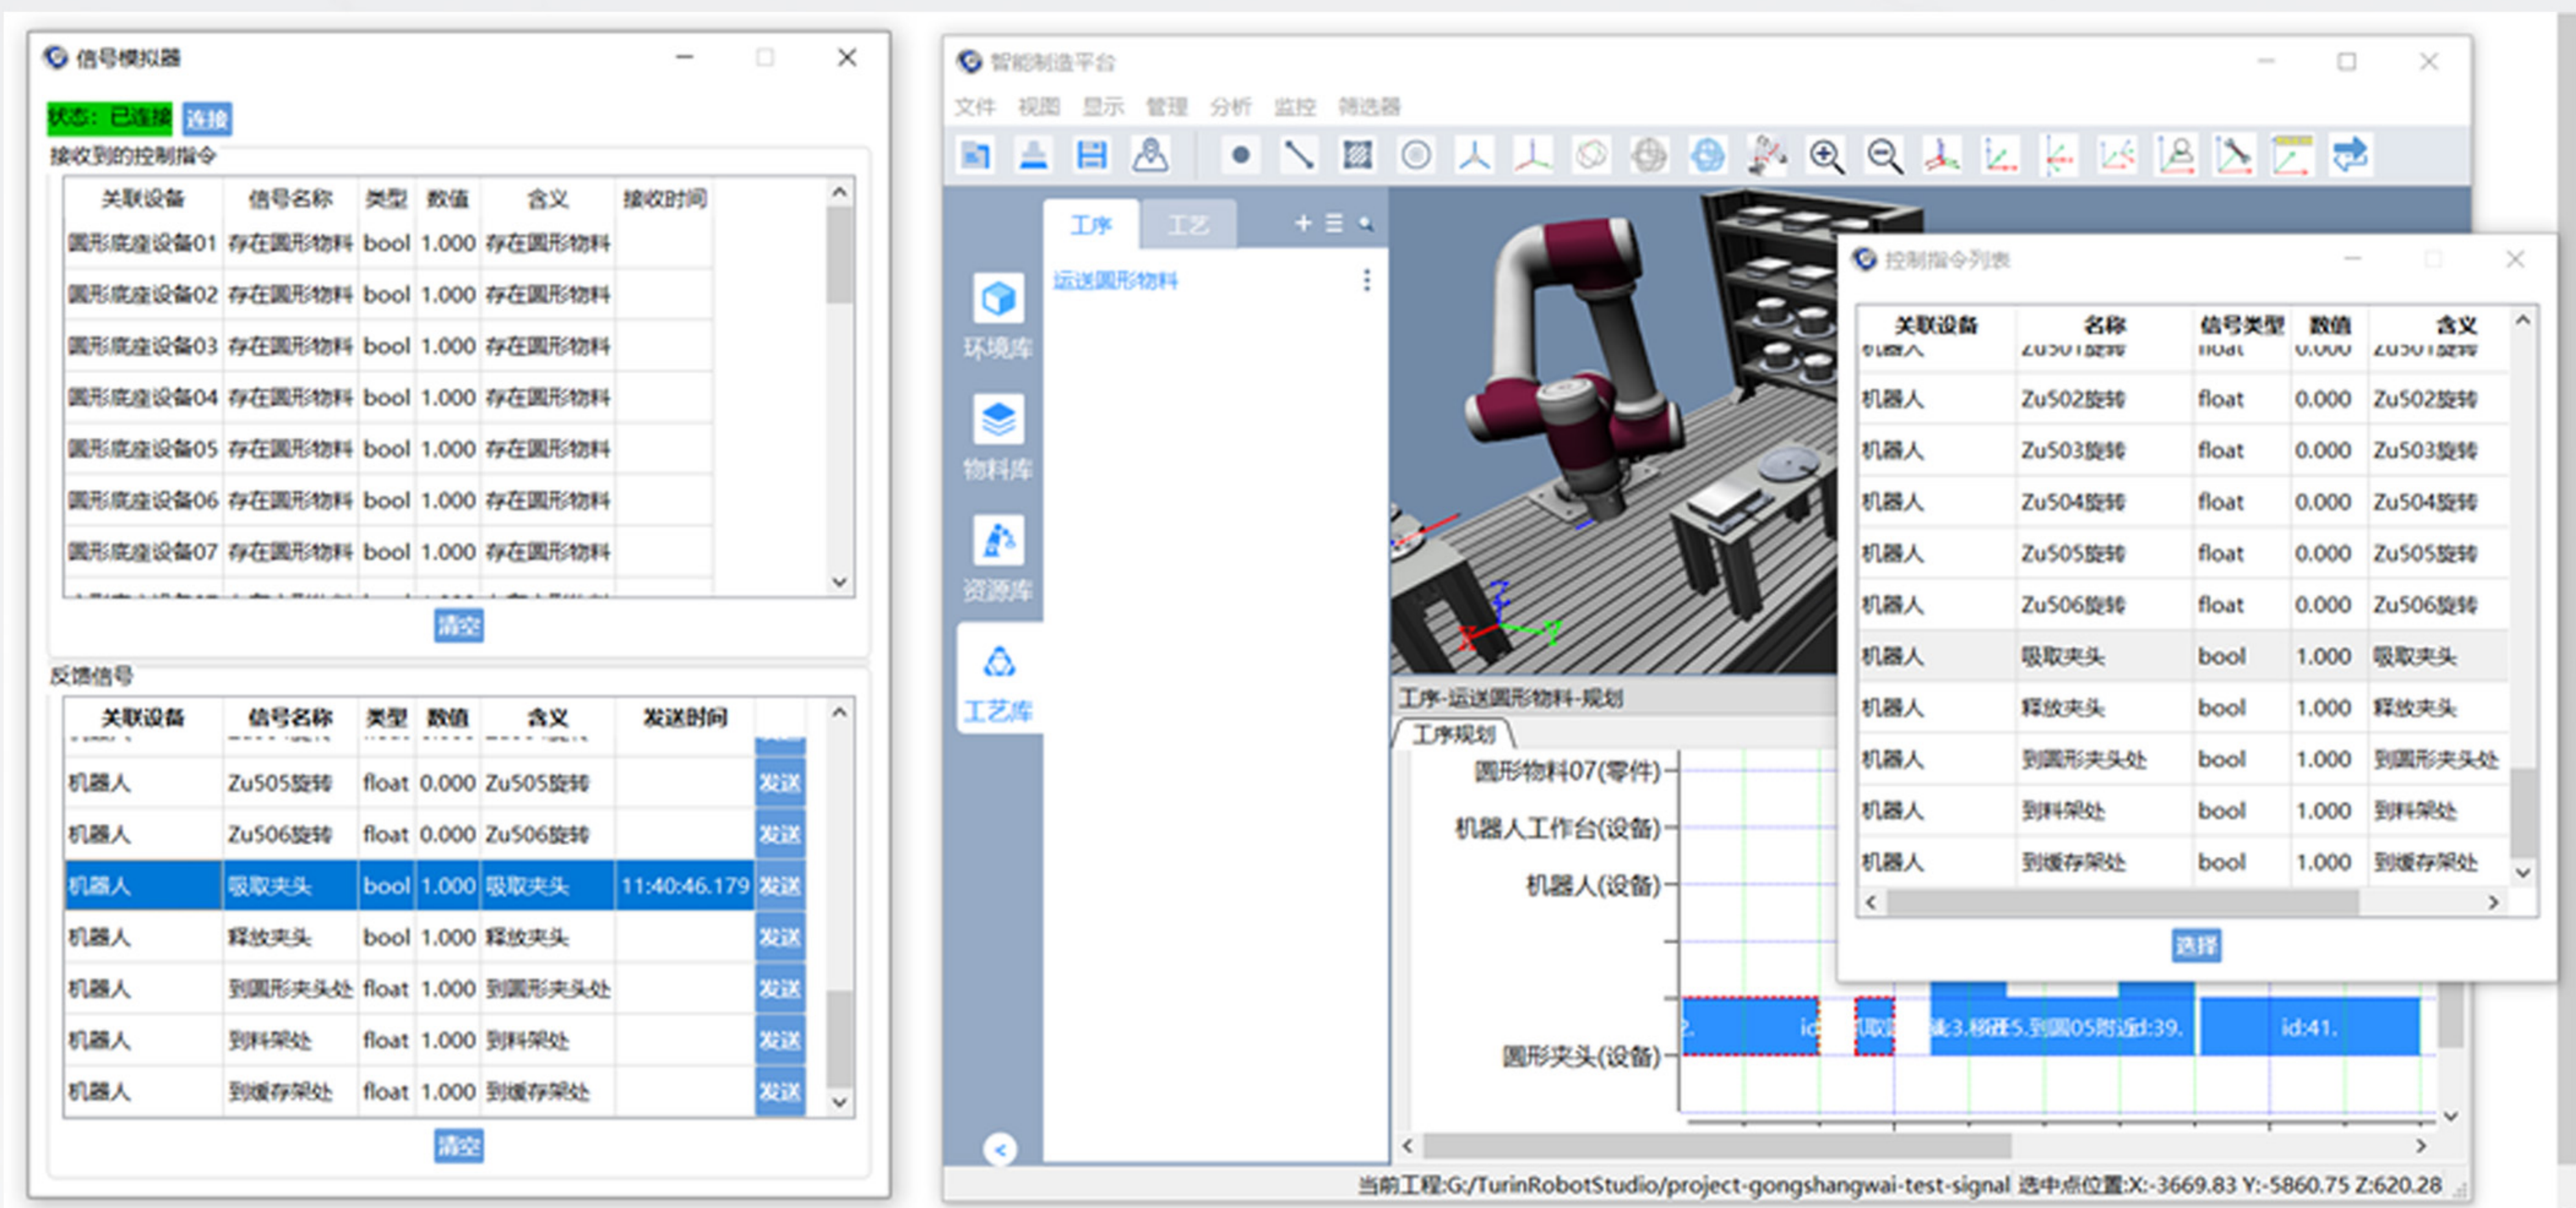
信号模拟器

状态：已连接 连接

接收到的控制指令

| 关联设备 | 信号名称 | 类型 | 数值 | 含义 | 接收时间 |
|---|---|---|---|---|---|
| 圆形底座设备01 | 存在圆形物料 | bool | 1.000 | 存在圆形物料 | |
| 圆形底座设备02 | 存在圆形物料 | bool | 1.000 | 存在圆形物料 | |
| 圆形底座设备03 | 存在圆形物料 | bool | 1.000 | 存在圆形物料 | |
| 圆形底座设备04 | 存在圆形物料 | bool | 1.000 | 存在圆形物料 | |
| 圆形底座设备05 | 存在圆形物料 | bool | 1.000 | 存在圆形物料 | |
| 圆形底座设备06 | 存在圆形物料 | bool | 1.000 | 存在圆形物料 | |
| 圆形底座设备07 | 存在圆形物料 | bool | 1.000 | 存在圆形物料 | |

清空

反馈信号

| 关联设备 | 信号名称 | 类型 | 数值 | 含义 | 发送时间 | |
|---|---|---|---|---|---|---|
| 机器人 | Zu505旋转 | float | 0.000 | Zu505旋转 | | 发送 |
| 机器人 | Zu506旋转 | float | 0.000 | Zu506旋转 | | 发送 |
| 机器人 | 吸取夹头 | bool | 1.000 | 吸取夹头 | 11:40:46.179 | 发送 |
| 机器人 | 释放夹头 | bool | 1.000 | 释放夹头 | | 发送 |
| 机器人 | 到圆形夹头处 | float | 1.000 | 到圆形夹头处 | | 发送 |
| 机器人 | 到料架处 | float | 1.000 | 到料架处 | | 发送 |
| 机器人 | 到缓存架处 | float | 1.000 | 到缓存架处 | | 发送 |

清空

智能制造平台

文件 视图 显示 管理 分析 监控 筛选器

工序 工艺

运送圆形物料

环境库 物料库 资源库 工艺库

工序-运送圆形物料-规划

工序规划

圆形物料07(零件)
机器人工作台(设备)
机器人(设备)
圆形夹头(设备)

id:41.

控制指令列表

| 关联设备 | 名称 | 信号类型 | 数值 | 含义 |
|---|---|---|---|---|
| 机器人 | Zu502旋转 | float | 0.000 | Zu502旋转 |
| 机器人 | Zu503旋转 | float | 0.000 | Zu503旋转 |
| 机器人 | Zu504旋转 | float | 0.000 | Zu504旋转 |
| 机器人 | Zu505旋转 | float | 0.000 | Zu505旋转 |
| 机器人 | Zu506旋转 | float | 0.000 | Zu506旋转 |
| 机器人 | 吸取夹头 | bool | 1.000 | 吸取夹头 |
| 机器人 | 释放夹头 | bool | 1.000 | 释放夹头 |
| 机器人 | 到圆形夹头处 | bool | 1.000 | 到圆形夹头处 |
| 机器人 | 到料架处 | bool | 1.000 | 到料架处 |
| 机器人 | 到缓存架处 | bool | 1.000 | 到缓存架处 |

选择

当前工程:G:/TurinRobotStudio/project-gongshangwai-test-signal 选中点位置:X:-3669.83 Y:-5860.75 Z:620.28